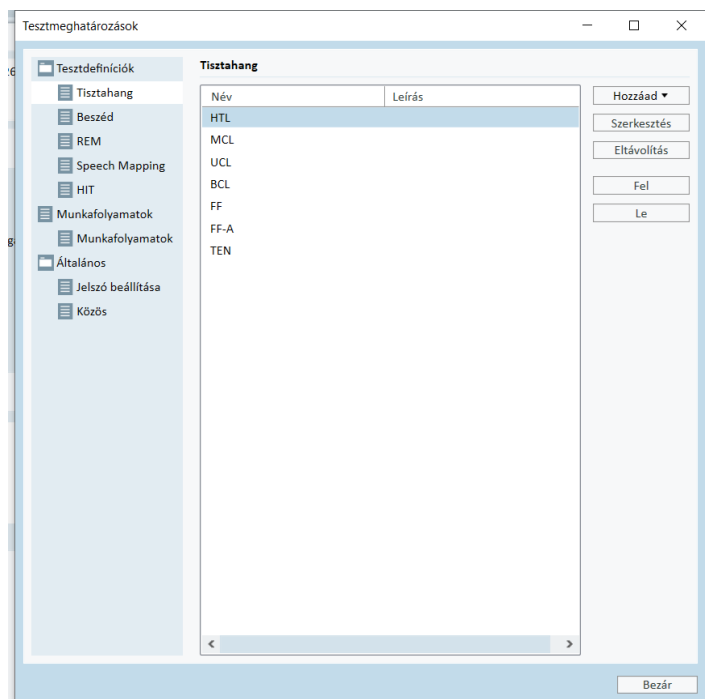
Tesztmeghatározások

Tesztdefiníciók
Tisztahang
Beszéd
REM
Speech Mapping
HIT
Munkafolyamatok
Munkafolyamatok
Általános
Jelszó beállítása
Közös

Tisztahang

| Név | Leírás |
|---|---|
| HTL | |
| MCL | |
| UCL | |
| BCL | |
| FF | |
| FF-A | |
| TEN | |

Hozzáad ▾
Szerkesztés
Eltávolítás
Fel
Le

Bezár